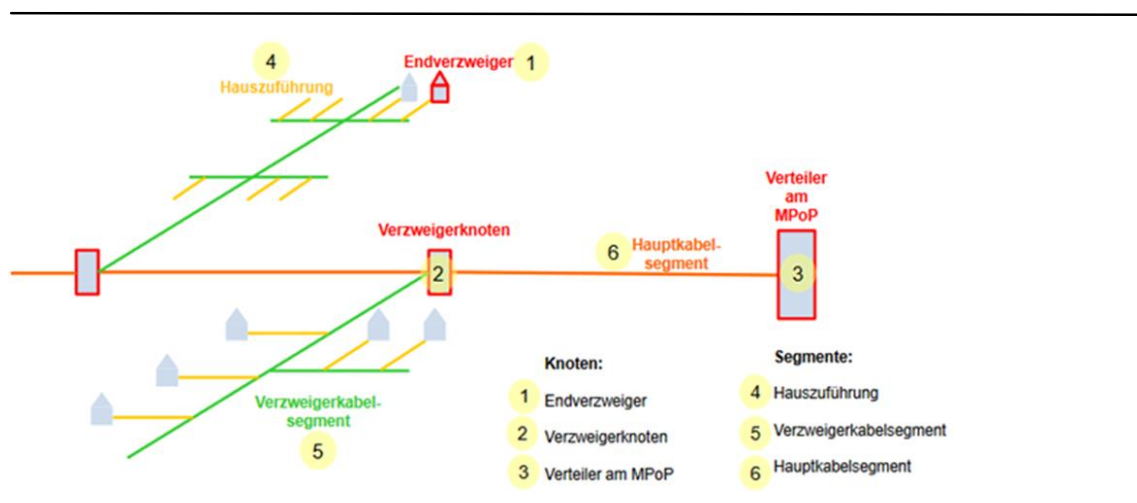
4
Hauszuführung

Endverzweiger 1

Verteiler am MPoP

Verzweigerknoten

6 Hauptkabelsegment

2

3

Verzweigerkabelsegment
5

Knoten:
1 Endverzweiger
2 Verzweigerknoten
3 Verteiler am MPoP

Segmente:
4 Hauszuführung
5 Verzweigerkabelsegment
6 Hauptkabelsegment